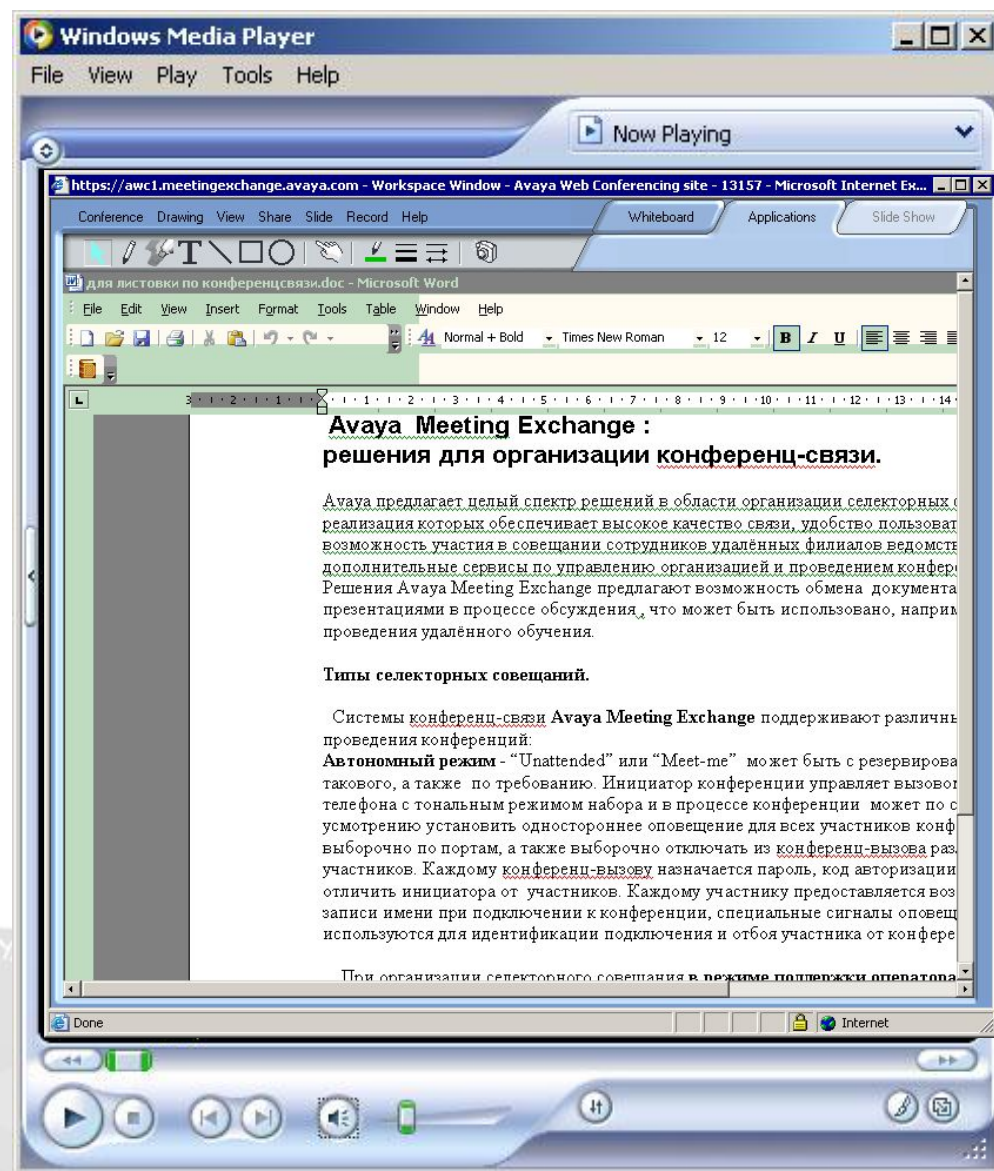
Windows Media Player
File View Play Tools Help
Now Playing

https://awc1.meetingexchange.avaya.com - Workspace Window - Avaya Web Conferencing site - 13157 - Microsoft Internet Ex...

Conference Drawing View Share Slide Record Help
Whiteboard Applications Slide Show

для листовки по конференцсвязи.doc - Microsoft Word
File Edit View Insert Format Tools Table Window Help
Normal + Bold Times New Roman 12 B I U

Avaya Meeting Exchange :
решения для организации конференц-связи.

Avaya предлагает целый спектр решений в области организации селекторных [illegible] реализация которых обеспечивает высокое качество связи, удобство пользоват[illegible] возможность участия в совещании сотрудников удалённых филиалов ведомств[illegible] дополнительные сервисы по управлению организацией и проведением конфер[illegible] Решения Avaya Meeting Exchange предлагают возможность обмена документа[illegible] презентациями в процессе обсуждения , что может быть использовано, наприм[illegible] проведения удалённого обучения.

Типы селекторных совещаний.

Системы конференц-связи Avaya Meeting Exchange поддерживают различн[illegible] проведения конференций:
Автономный режим - "Unattended" или "Meet-me" может быть с резервирова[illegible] такового, а также по требованию. Инициатор конференции управляет вызово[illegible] телефона с тональным режимом набора и в процессе конференции может по с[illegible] усмотрению установить одностороннее оповещение для всех участников конф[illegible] выборочно по портам, а также выборочно отключать из конференц-вызова раз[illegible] участников. Каждому конференц-вызову назначается пароль, код авторизации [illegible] отличить инициатора от участников. Каждому участнику предоставляется воз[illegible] записи имени при подключении к конференции, специальные сигналы оповещ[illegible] используются для идентификации подключения и отбоя участника от конфере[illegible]

При организации селекторного совещания в режиме поддержки оператора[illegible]

Done
Internet